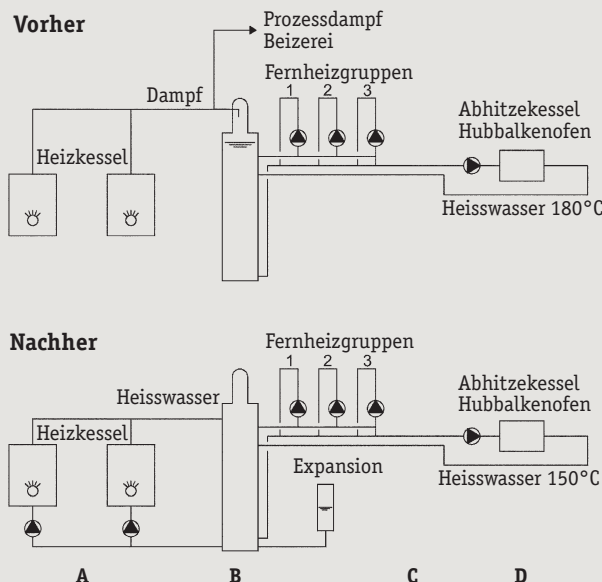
Vorher

Prozessdampf
Beizerei

Fernheizgruppen

1 2 3

Dampf

Abhitzekessel
Hubbalkenofen

Heizkessel

Heisswasser 180°C

Nachher

Fernheizgruppen

1 2 3

Heisswasser

Abhitzekessel
Hubbalkenofen

Heizkessel

Expansion

Heisswasser 150°C

A B C D